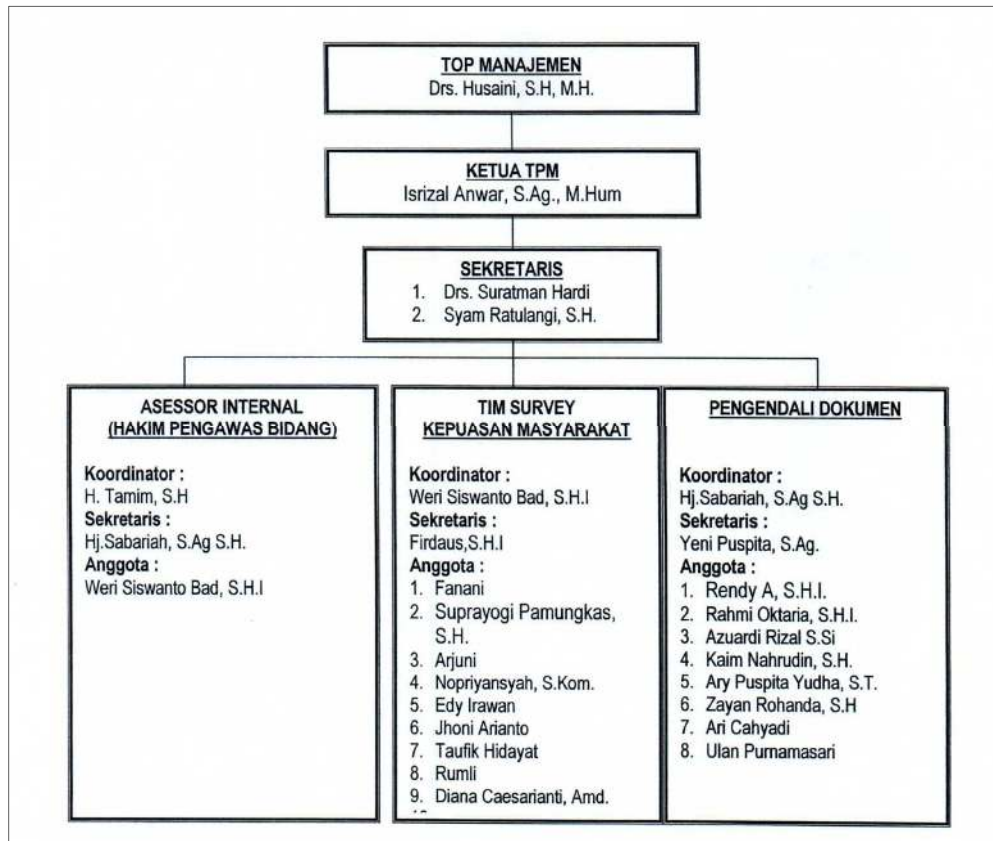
TOP MANAJEMEN
Drs. Husaini, S.H, M.H.

KETUA TPM
Isrizal Anwar, S.Ag., M.Hum

SEKRETARIS
1. Drs. Suratman Hardi
2. Syam Ratulangi, S.H.

ASESSOR INTERNAL
(HAKIM PENGAWAS BIDANG)

Koordinator :
H. Tamim, S.H
Sekretaris :
Hj.Sabariah, S.Ag S.H.
Anggota :
Weri Siswanto Bad, S.H.I

TIM SURVEY
KEPUASAN MASYARAKAT

Koordinator :
Weri Siswanto Bad, S.H.I
Sekretaris :
Firdaus,S.H.I
Anggota :
1. Fanani
2. Suprayogi Pamungkas, S.H.
3. Arjuni
4. Nopriyansyah, S.Kom.
5. Edy Irawan
6. Jhoni Arianto
7. Taufik Hidayat
8. Rumli
9. Diana Caesarianti, Amd.
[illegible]

PENGENDALI DOKUMEN

Koordinator :
Hj.Sabariah, S.Ag S.H.
Sekretaris :
Yeni Puspita, S.Ag.
Anggota :
1. Rendy A, S.H.I.
2. Rahmi Oktaria, S.H.I.
3. Azuardi Rizal S.Si
4. Kaim Nahrudin, S.H.
5. Ary Puspita Yudha, S.T.
6. Zayan Rohanda, S.H
7. Ari Cahyadi
8. Ulan Purnamasari